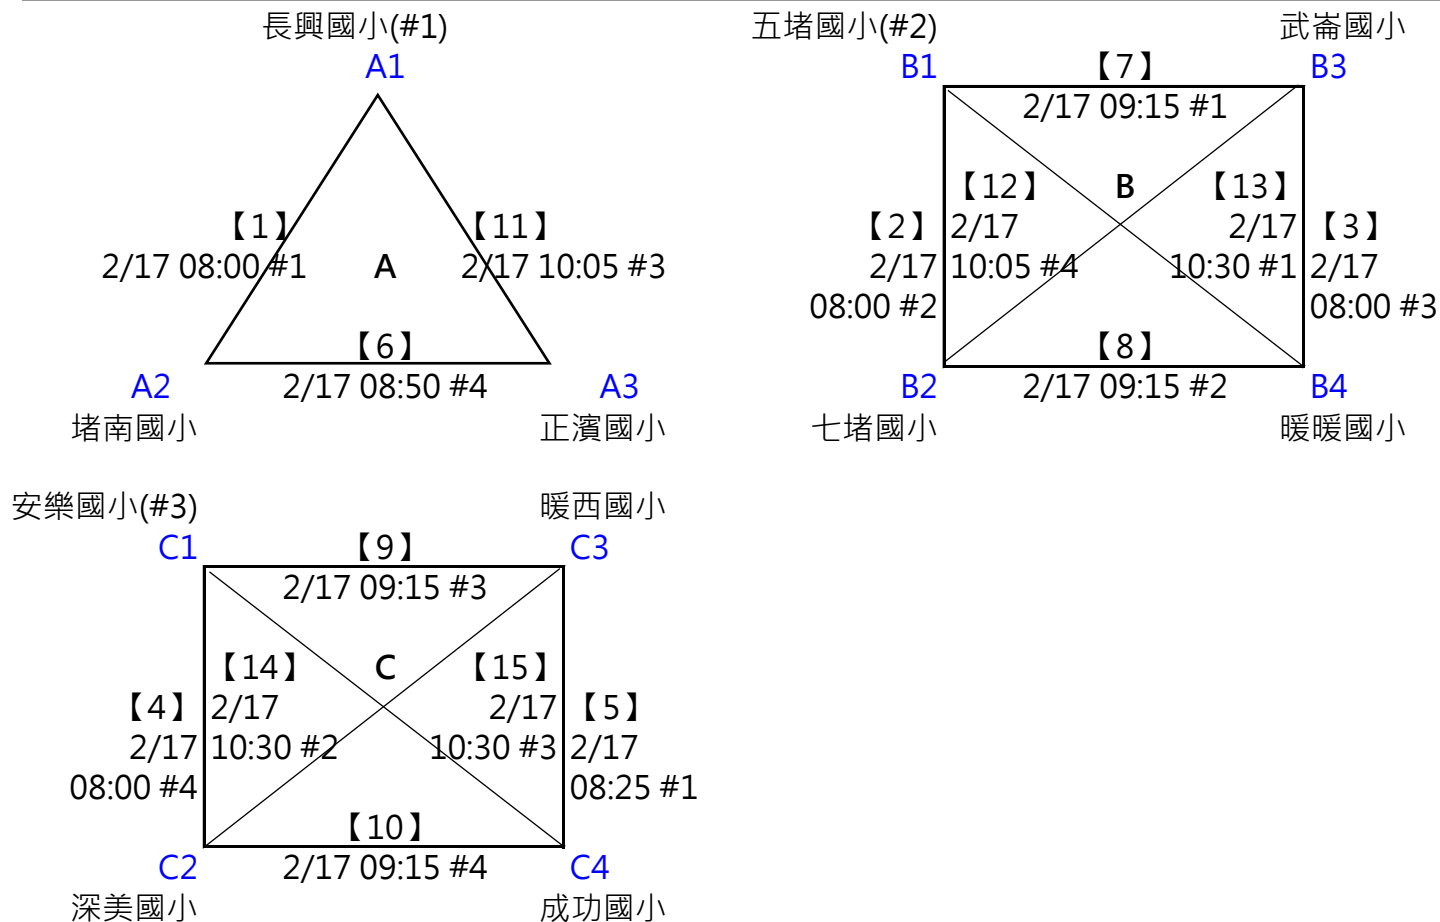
長興國小(#1)
A1
【1】
2/17 08:00 #1
A
【11】
2/17 10:05 #3
【6】
2/17 08:50 #4
A2
堵南國小
A3
正濱國小

五堵國小(#2)
武崙國小
B1
【7】
B3
2/17 09:15 #1
【12】
B
【13】
【2】
2/17
2/17
【3】
2/17
10:05 #4
10:30 #1
2/17
08:00 #2
08:00 #3
【8】
B2
2/17 09:15 #2
B4
七堵國小
暖暖國小

安樂國小(#3)
暖西國小
C1
【9】
C3
2/17 09:15 #3
【14】
C
【15】
【4】
2/17
2/17
【5】
2/17
10:30 #2
10:30 #3
2/17
08:00 #4
08:25 #1
【10】
C2
2/17 09:15 #4
C4
深美國小
成功國小